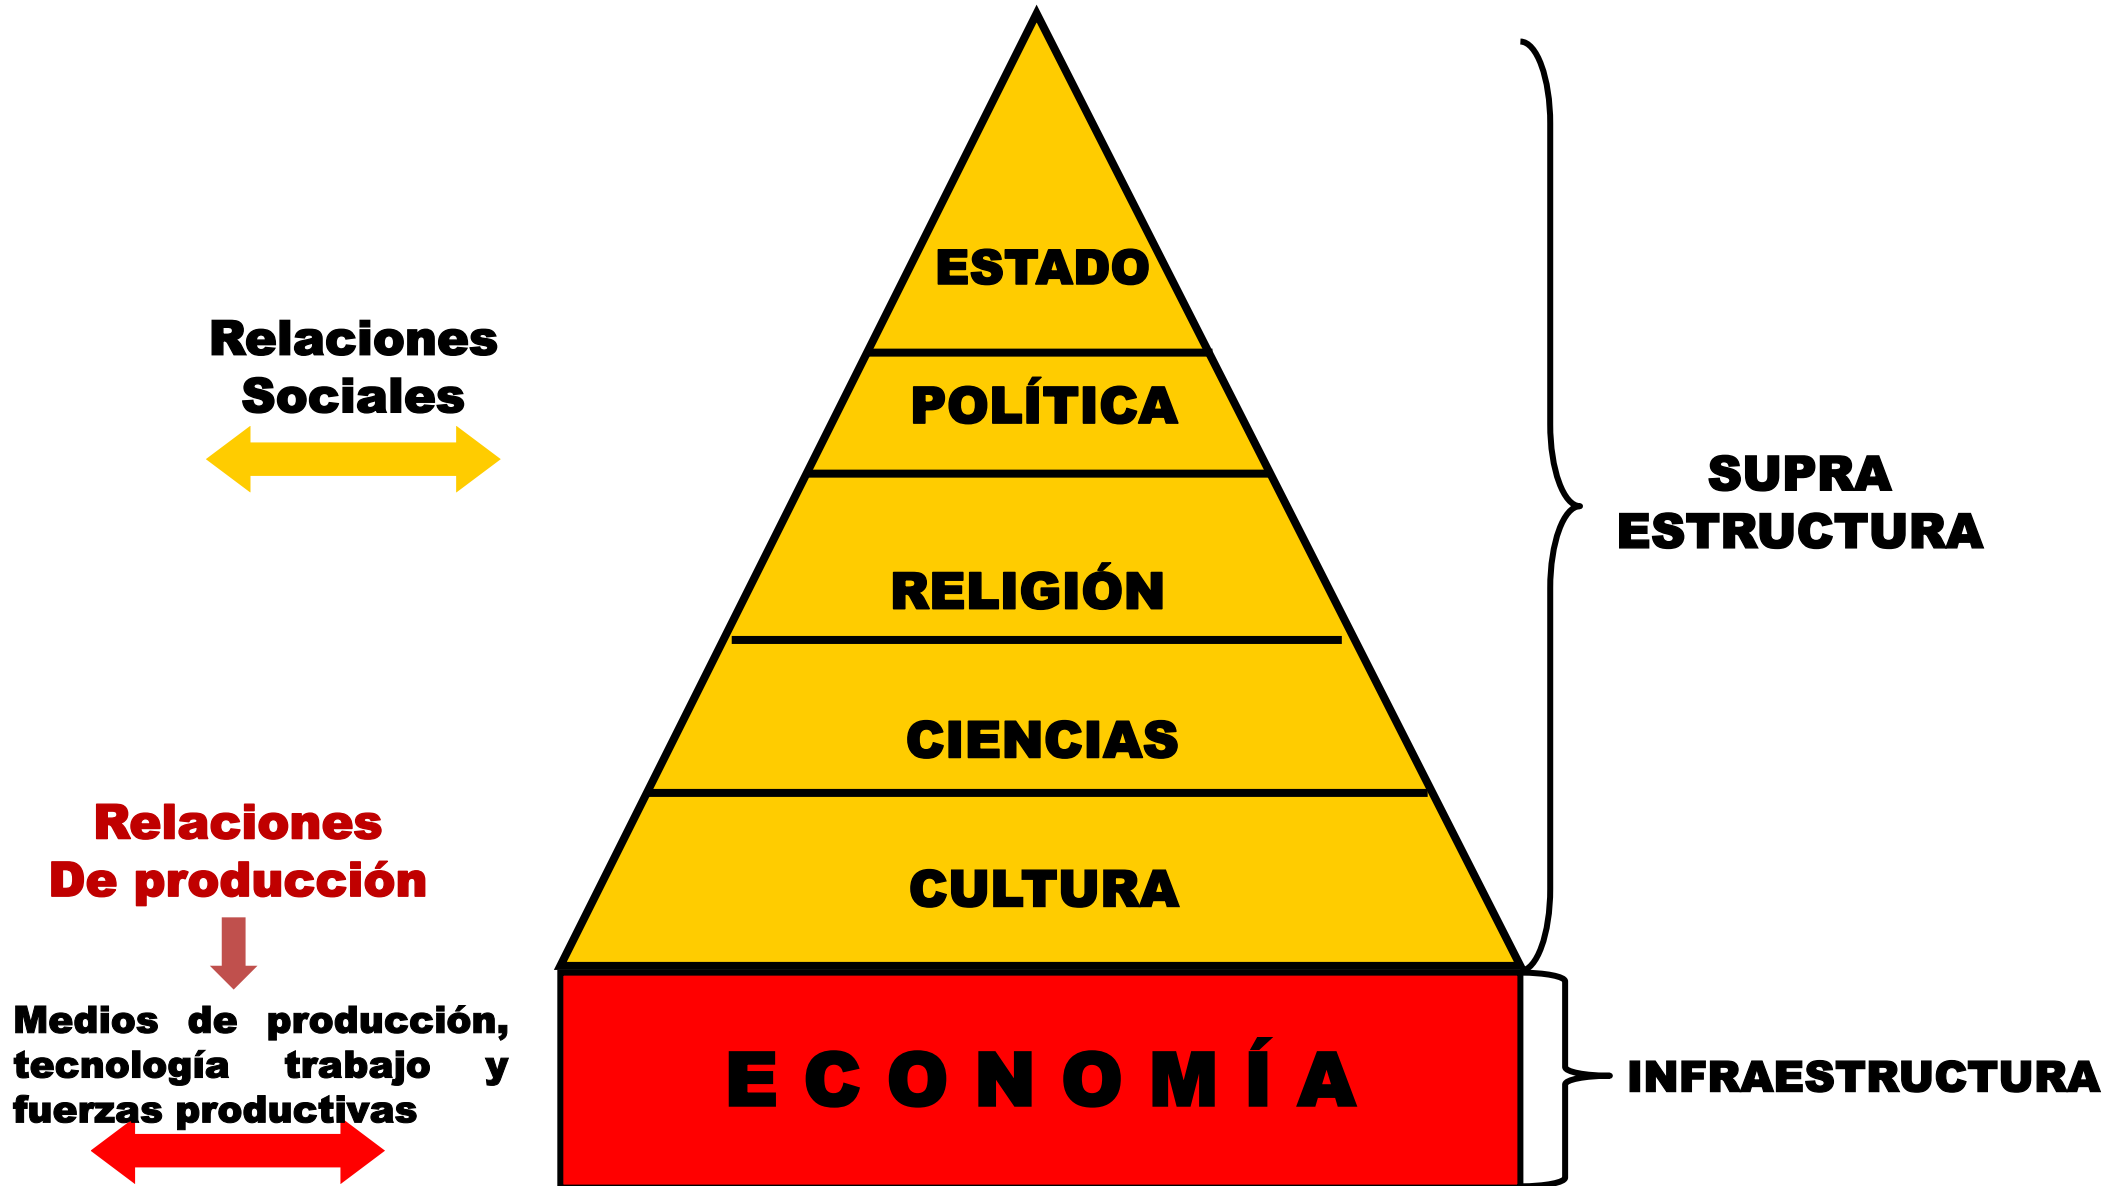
Relaciones Sociales

ESTADO

POLÍTICA

RELIGIÓN

CIENCIAS

CULTURA

SUPRA ESTRUCTURA

Relaciones De producción

Medios de producción, tecnología trabajo y fuerzas productivas

E C O N O M Í A

INFRAESTRUCTURA